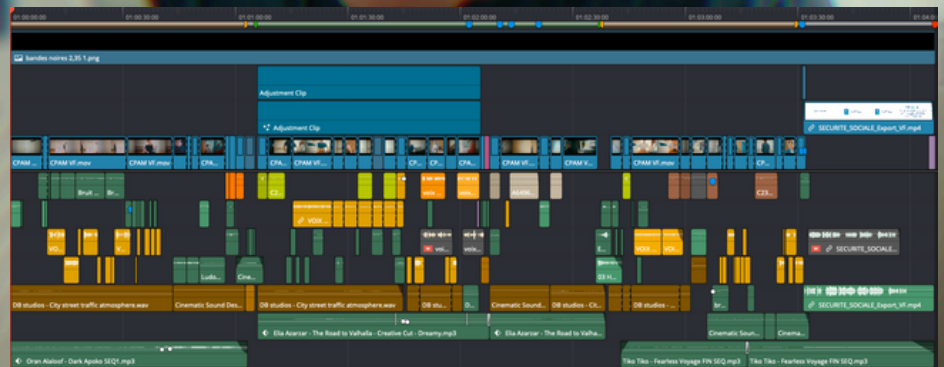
01:00:00:00
01:00:30:00
01:01:00:00
01:01:30:00
01:02:00:00
01:02:30:00
01:03:00:00
01:03:30:00
01:04:0

bandes noires 2,35 1.png

Adjustment Clip

Adjustment Clip

SECURITE_SOCIALE_Export_Vf.mp4

CPAM ...
CPAM Vf.mov
CPAM Vf.mov
CPA...
CPA...
CPAM Vf...
CP...
CPA...
CPAM Vf...
CPA...
CPAM Vf...
CP...

Bruit ...
Br...
C2...
voix ...
Alshi...
C23...

VOIX ...

VO...
V...
voi...
vo...
E...
VOIX ...
VO...
SECURITE_SOCIALE...

Ludo...
Cine...
D3 H...

DB studios - City street traffic atmosphere.wav
Cinematic Sound Des...
DB studios - City street traffic atmosphere.wav
DB studios ...
Cinematic Sound...
DB studios - Cit...
DB studios - ...
br...
SECURITE_SOCIALE_Export_Vf.mp4

Elia Azarzar - The Road to Valhalla - Creative Cut - Dreamy.mp3
Elia Azarzar - The Road to Valha...
Cinematic Sound...
Cinema...

Oran Alaloof - Dark Apoko SEQ1.mp3
Tiko Tiko - Fearless Voyage FIN SEQ.mp3
Tiko Tiko - Fearless Voyage FIN SEQ.mp3